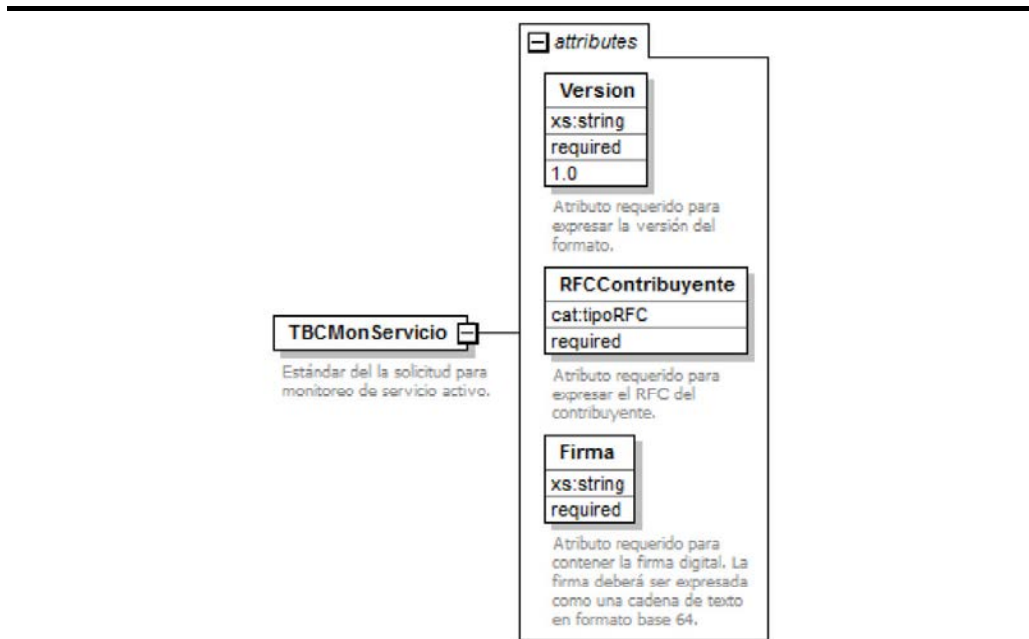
attributes

Version
xs:string
required
1.0

Atributo requerido para expresar la versión del formato.

RFCContribuyente
cat:tipoRFC
required

Atributo requerido para expresar el RFC del contribuyente.

Firma
xs:string
required

Atributo requerido para contener la firma digital. La firma deberá ser expresada como una cadena de texto en formato base 64.

TBCMonServicio

Estándar del la solicitud para monitoreo de servicio activo.